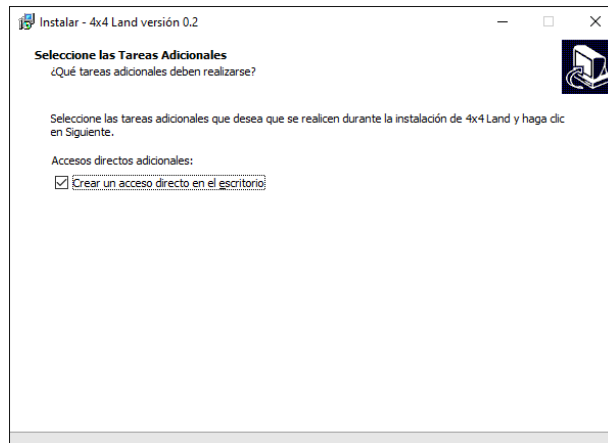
Instalar - 4x4 Land versión 0.2

Seleccione las Tareas Adicionales
¿Qué tareas adicionales deben realizarse?

Seleccione las tareas adicionales que desea que se realicen durante la instalación de 4x4 Land y haga clic en Siguiente.

Accesos directos adicionales:

☑ Crear un acceso directo en el escritorio